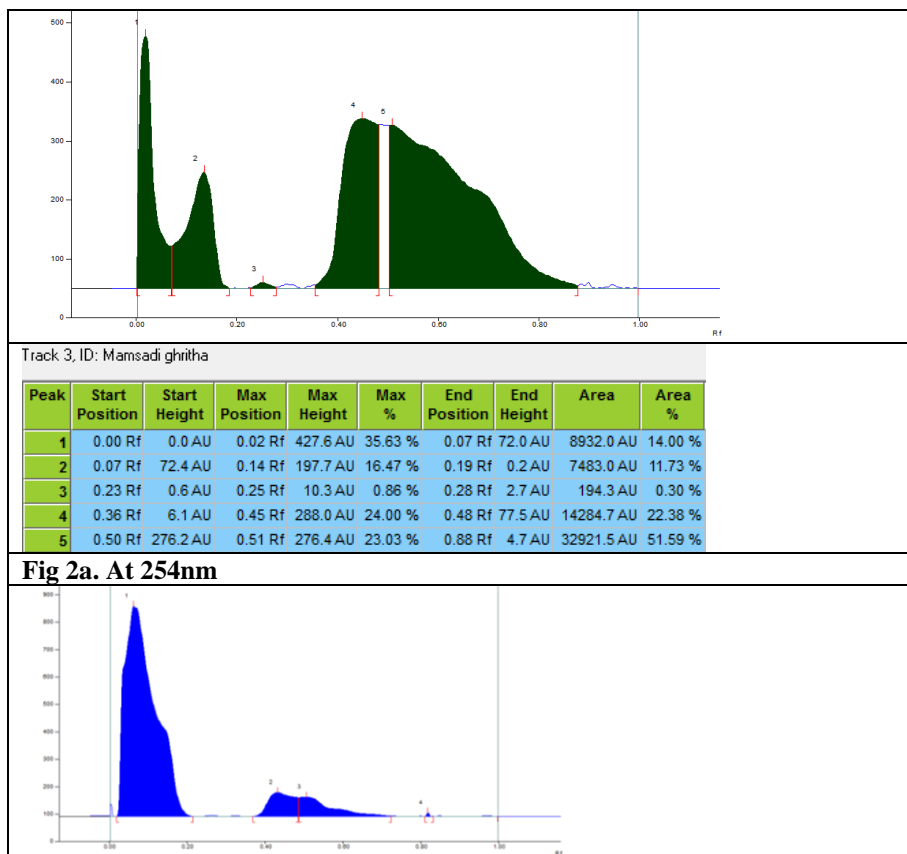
500
400
300
200
100
0
1
2
3
4
5
0.00
0.20
0.40
0.60
0.80
1.00
Rf

Track 3, ID: Mamsadi ghritha

| Peak | Start Position | Start Height | Max Position | Max Height | Max % | End Position | End Height | Area | Area % |
|---|---|---|---|---|---|---|---|---|---|
| 1 | 0.00 Rf | 0.0 AU | 0.02 Rf | 427.6 AU | 35.63 % | 0.07 Rf | 72.0 AU | 8932.0 AU | 14.00 % |
| 2 | 0.07 Rf | 72.4 AU | 0.14 Rf | 197.7 AU | 16.47 % | 0.19 Rf | 0.2 AU | 7483.0 AU | 11.73 % |
| 3 | 0.23 Rf | 0.6 AU | 0.25 Rf | 10.3 AU | 0.86 % | 0.28 Rf | 2.7 AU | 194.3 AU | 0.30 % |
| 4 | 0.36 Rf | 6.1 AU | 0.45 Rf | 288.0 AU | 24.00 % | 0.48 Rf | 77.5 AU | 14284.7 AU | 22.38 % |
| 5 | 0.50 Rf | 276.2 AU | 0.51 Rf | 276.4 AU | 23.03 % | 0.88 Rf | 4.7 AU | 32921.5 AU | 51.59 % |

Fig 2a. At 254nm

900
800
700
600
500
400
300
200
100
1
2
3
4
0.00
0.20
0.40
0.60
0.80
1.00
Rf